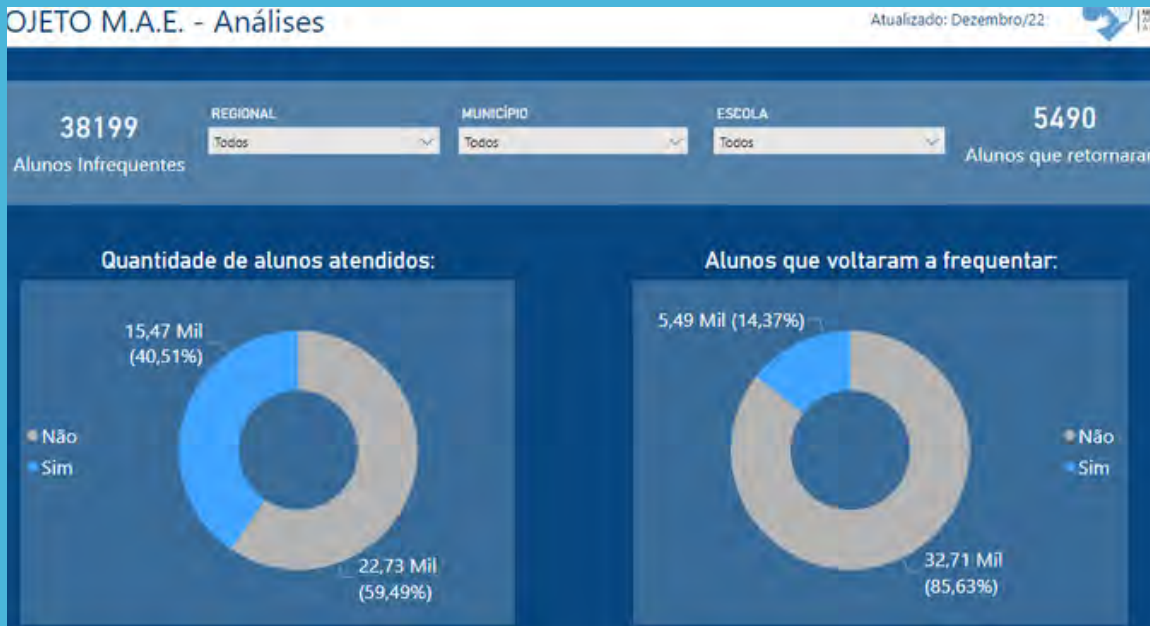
OJETO M.A.E. - Análises

Atualizado: Dezembro/22

38199
Alunos Infrequentes

REGIONAL
Todos

MUNICÍPIO
Todos

ESCOLA
Todos

5490
Alunos que retornaram

Quantidade de alunos atendidos:

15,47 Mil (40,51%)

Não
Sim

22,73 Mil (59,49%)

Alunos que voltaram a frequentar:

5,49 Mil (14,37%)

Não
Sim

32,71 Mil (85,63%)